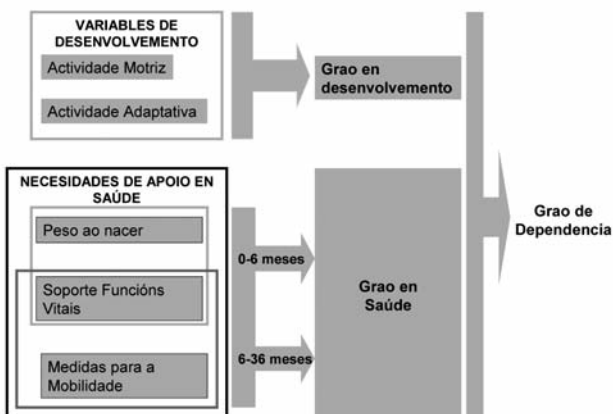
VARIABLES DE DESENVOLVEMENTO

Actividade Motriz

Actividade Adaptativa

Grao en desenvolvemento

NECESIDADES DE APOIO EN SAÚDE

Peso ao nacer

Soporte Funcións Vitais

Medidas para a Mobilidade

0-6 meses

6-36 meses

Grao en Saúde

Grao de Dependencia